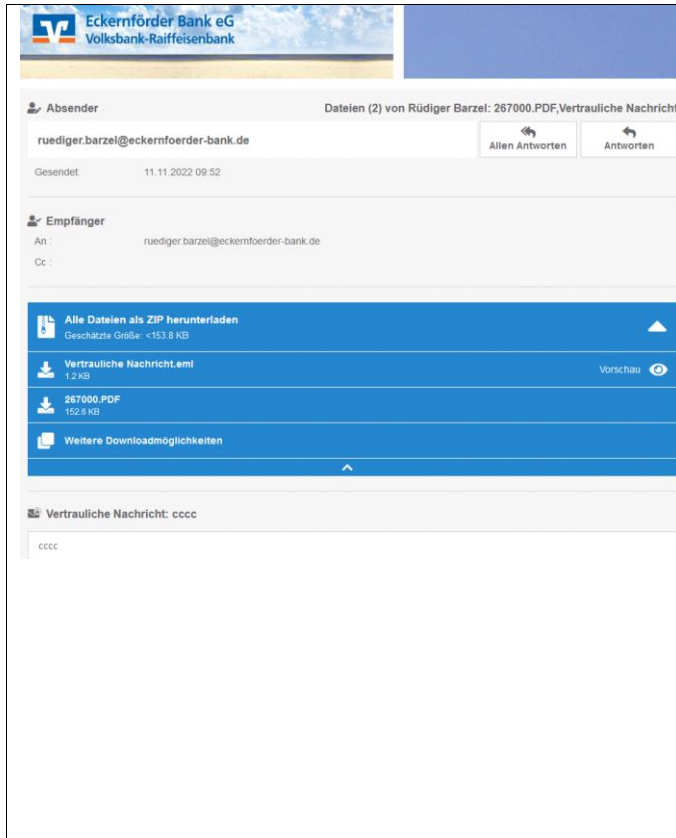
Eckernförder Bank eG
Volksbank-Raiffeisenbank

Absender

Dateien (2) von Rüdiger Barzel: 267000.PDF,Vertrauliche Nachricht

ruediger.barzel@eckernfoerder-bank.de

Allen Antworten

Antworten

Gesendet: 11.11.2022 09:52

Empfänger

An : ruediger.barzel@eckernfoerder-bank.de

Cc :

Alle Dateien als ZIP herunterladen
Geschätzte Größe: <153.8 KB

Vertrauliche Nachricht.eml
1.2 KB

Vorschau

267000.PDF
152.6 KB

Weitere Downloadmöglichkeiten

Vertrauliche Nachricht: cccc

cccc